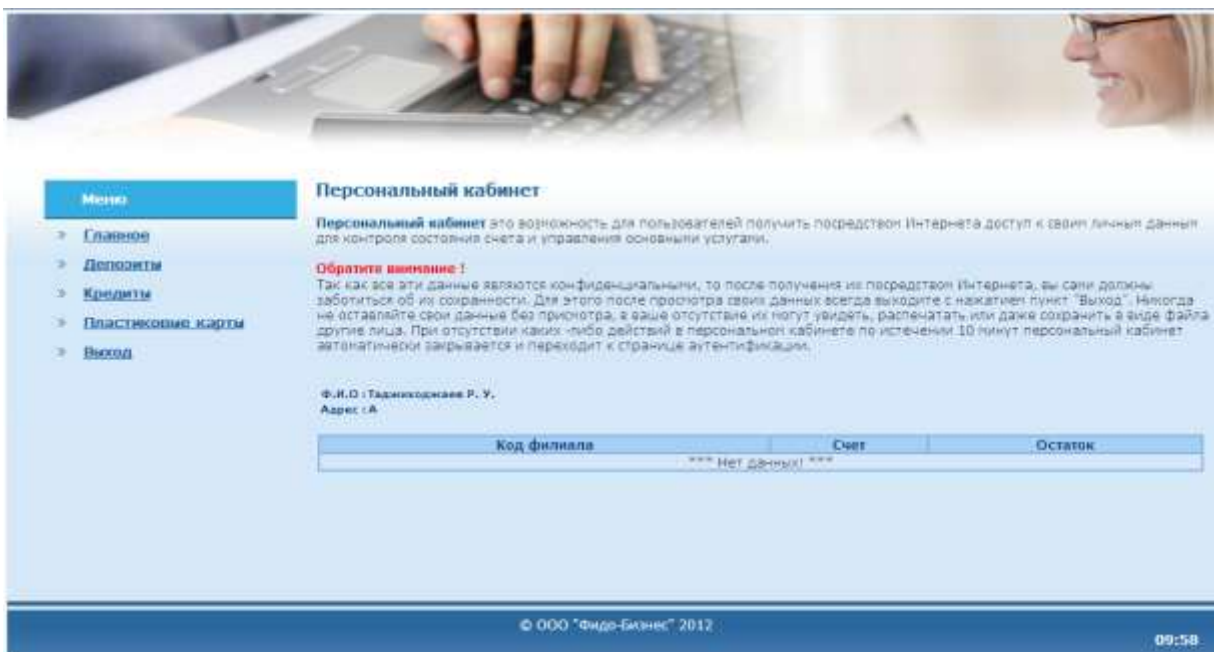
Меню

» Главное
» Депозиты
» Кредиты
» Пластиковые карты
» Выход

Персональный кабинет

**Персональный кабинет** это возможность для пользователей получить посредством Интернета доступ к своим личным данным для контроля состояния счета и управления основными услугами.

Обратите внимание !
Так как все эти данные являются конфиденциальными, то после получения их посредством Интернета, вы сами должны заботиться об их сохранности. Для этого после просмотра своих данных всегда выходите с нажатием пункт "Выход". Никогда не оставляйте свои данные без присмотра, в ваше отсутствие их могут увидеть, распечатать или даже сохранить в виде файла другие лица. При отсутствии каких -либо действий в персональном кабинете по истечении 10 минут персональный кабинет автоматически закрывается и переходит к странице аутентификации.

Ф.И.О : Таджиходжаев Р. У.
Адрес : А

| Код филиала | Счет | Остаток |
|---|---|---|
| *** Нет данных! *** | | |

© ООО "Фидо-Бизнес" 2012

09:58